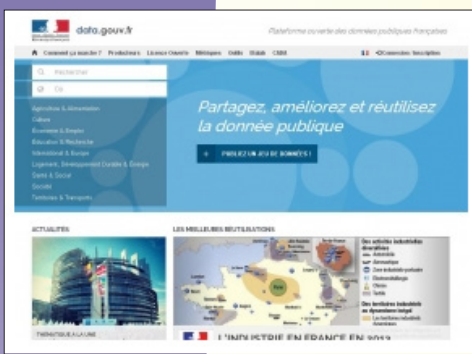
data.gouv.fr

Plateforme ouverte des données publiques françaises

Comment ça marche ? Producteurs Licence Ouverte Métiers Outils Etalab CADA

Connexion / Inscription

Rechercher

Où

Agriculture & Alimentation
Culture
Economie & Emploi
Education & Recherche
International & Europe
Logement, Développement Durable & Energie
Santé & Social
Société
Territoires & Transports

Partagez, améliorez et réutilisez la donnée publique

PUBLIEZ UN JEU DE DONNÉES !

ACTUALITÉS

LES MEILLEURES RÉUTILISATIONS

THÉMATIQUE À LA UNE

L'INDUSTRIE EN FRANCE EN 2013